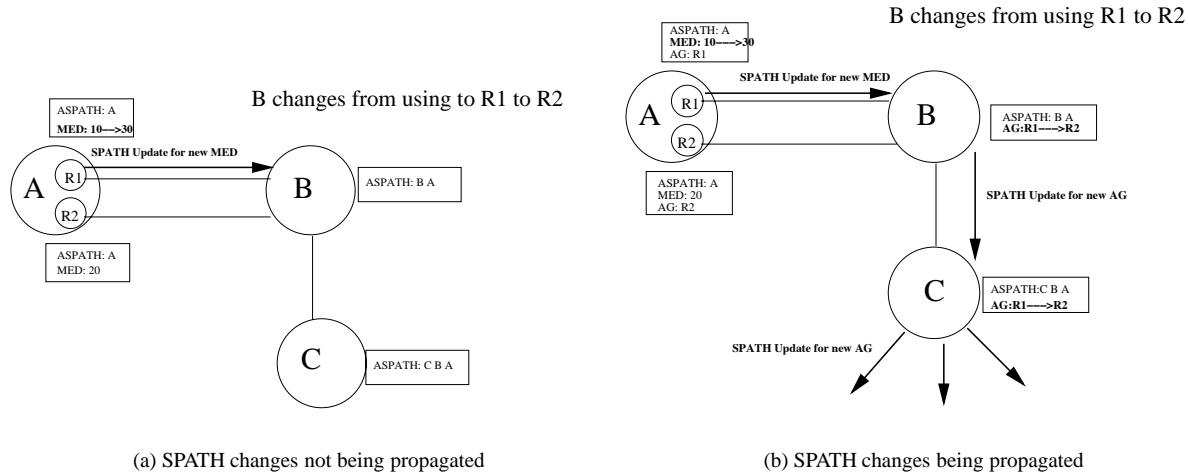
ASPATH: A
MED: 10--->30

B changes from using to R1 to R2

SPATH Update for new MED

A

R1

R2

B

ASPATH: B A

ASPATH: A
MED: 20

C

ASPATH: C B A

(a) SPATH changes not being propagated

B changes from using R1 to R2

ASPATH: A
MED: 10--->30
AG: R1

SPATH Update for new MED

A

R1

R2

B

ASPATH: B A
AG:R1--->R2

ASPATH: A
MED: 20
AG: R2

SPATH Update for new AG

C

ASPATH:C B A
AG:R1--->R2

SPATH Update for new AG

(b) SPATH changes being propagated